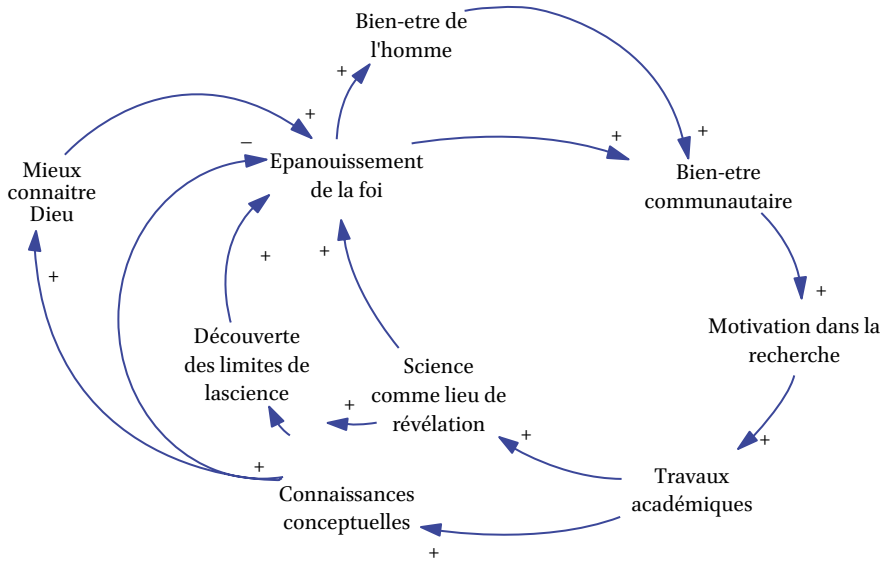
Bien-etre de l'homme

+

+

Mieux connaitre Dieu

–

Epanouissement de la foi

+

+

Bien-etre communautaire

+

+

+

+

Motivation dans la recherche

Découverte des limites de lascience

Science comme lieu de révélation

+

+

+

Travaux académiques

+

Connaissances conceptuelles

+